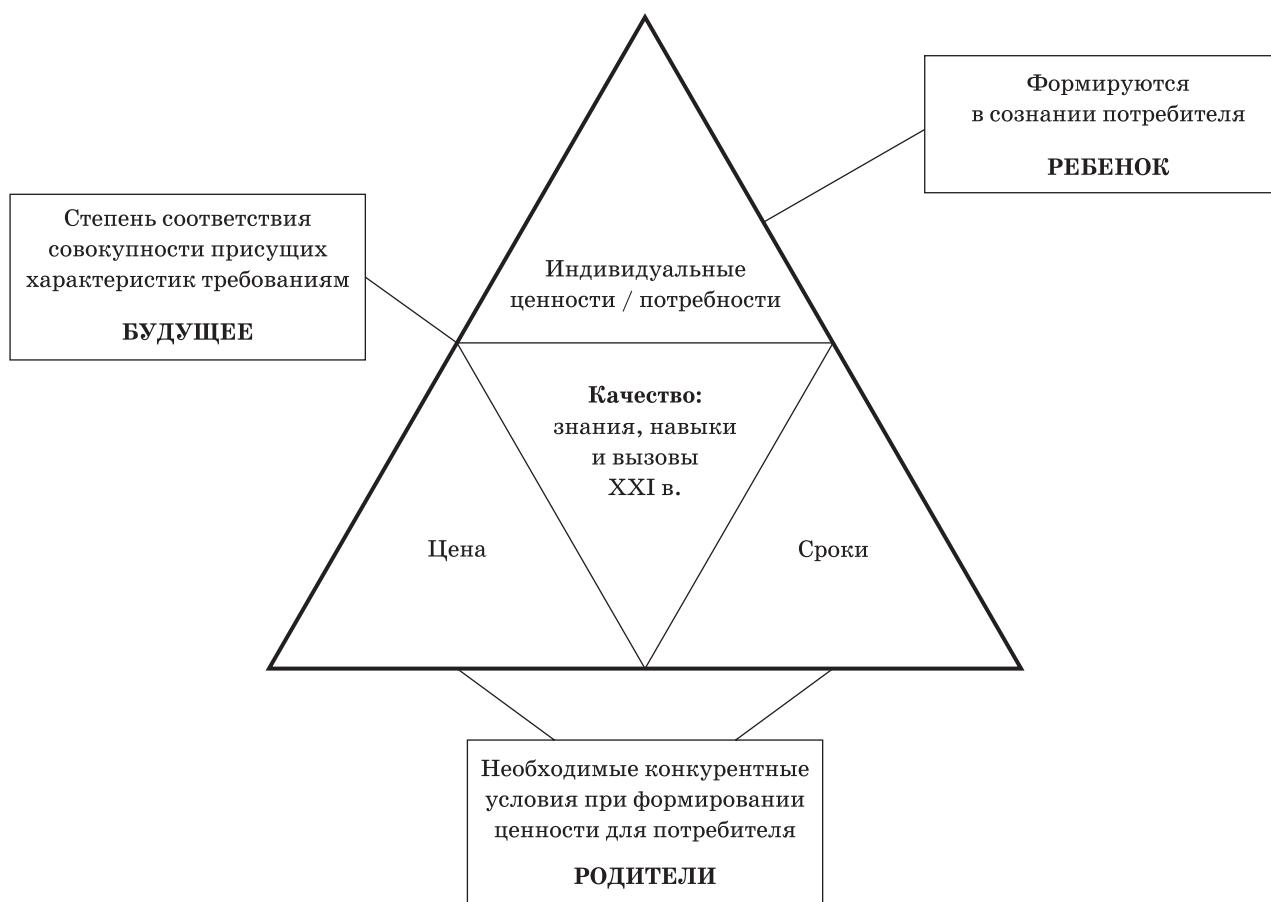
Формируются в сознании потребителя

РЕБЕНОК

Степень соответствия совокупности присущих характеристик требованиям

БУДУЩЕЕ

Индивидуальные ценности / потребности

Качество: знания, навыки и вызовы XXI в.

Цена

Сроки

Необходимые конкурентные условия при формировании ценности для потребителя

РОДИТЕЛИ